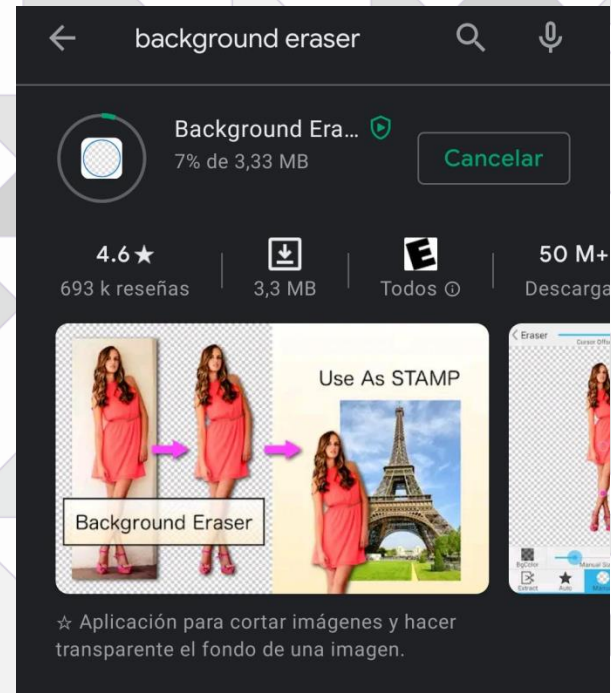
background eraser

Background Era...
7% de 3,33 MB

Cancelar

4.6★
693 k reseñas

3,3 MB

E
Todos ⓘ

50 M+
Descarga

Use As STAMP

Background Eraser

Eraser
Cursor Offset

BgColor
Manual Si
Extract
Auto

☆ Aplicación para cortar imágenes y hacer transparente el fondo de una imagen.